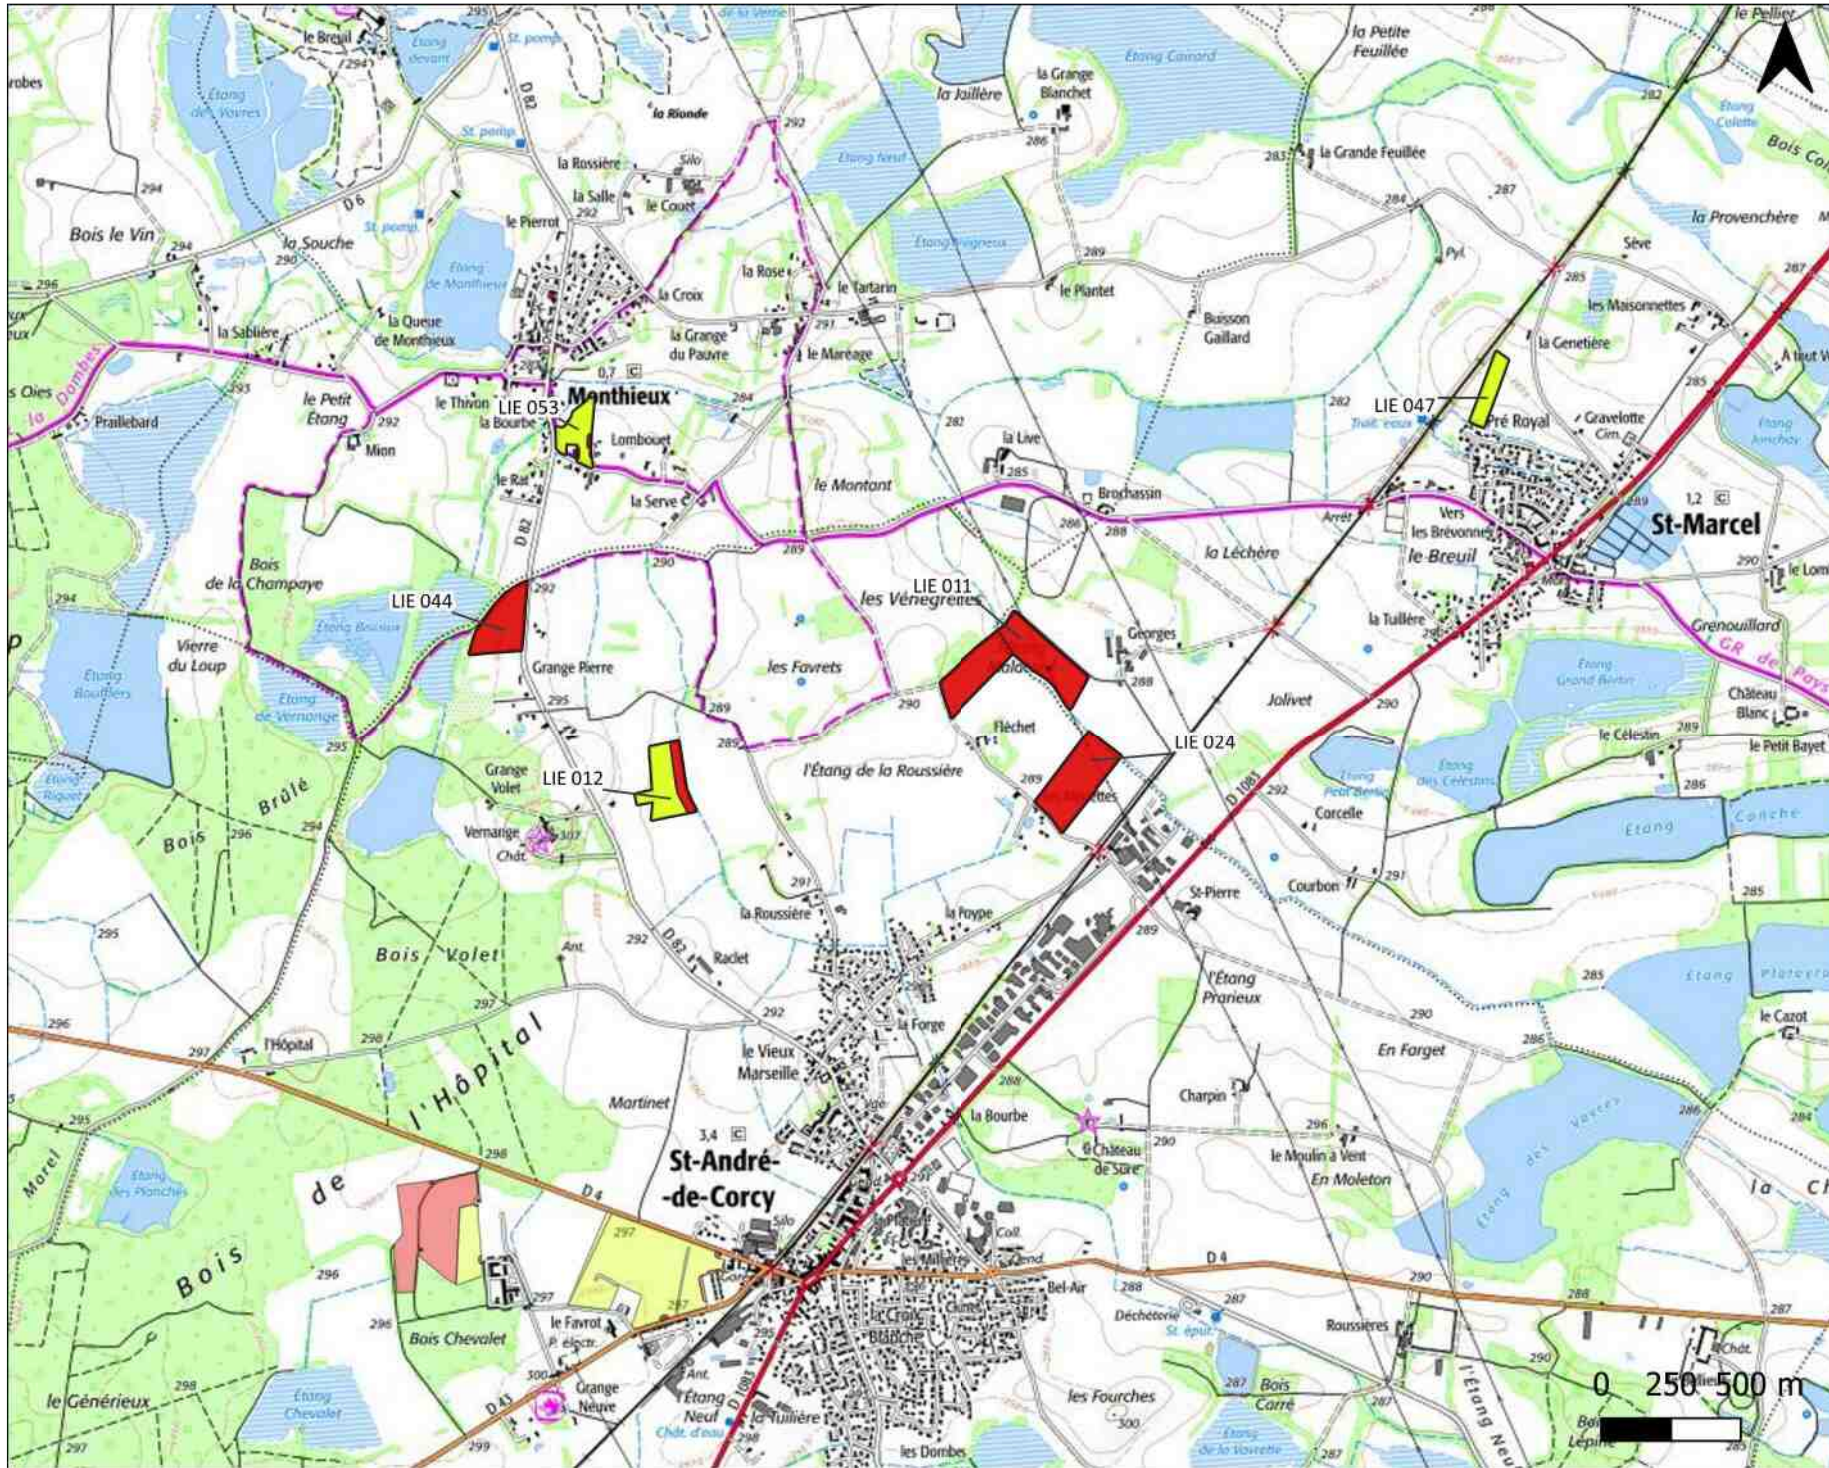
le Breuil
Étang devant
St. pomp.
la Petite Feuillée
Étang Cainard
la Grange Blanchet
la Jaillère
Étang de Vavres
la Ronde
St. pomp.
la Rossière
Silo
la Grande Feuillée
la Salle
le Couet
Étang Neuf
D 6
Bois le Vin
le Pierrot
St. pomp.
la Provenchère
la Souche
Étang de Monthieux
la Rose
Étang Brugneux
Sève
la Croix
le Tartarin
le Plantet
les Maisonnettes
la Sablière
la Queue de Monthieux
la Grange du Pauvre
Buisson Gaillard
la Genetière
le Mareage
le Petit Étang
le Thivon
LIE 053
Monthieux
LIE 047
Praillebard
Mion
la Bourbe
Lombouet
Pré Royal
Gravelotte
la Live
le Rat
le Montant
la Serve
Brochassin
St-Marcel
D 82
Vers les Brévonnes
le Breuil
Bois de la Champaye
la Léchère
LIE 044
LIE 011
les Vénegrettes
le Lom
Georges
la Tuillère
Grenouillard
GR de Pays
Vierre du Loup
Étang Bouillers
Étang de Vernange
Grange Pierre
les Favrets
Jolivet
Château Blanc
Fléchet
LIE 024
le Célestin
le Petit Bayet
Grange Volet
LIE 012
l'Étang de la Roussière
Étang Grand Bouton
Étang des Célestins
Étang Petit Berlin
Corcelle
Étang
Conche
Bois Brûlé
Vernange
Chât.
les Mollettes
Courbon
St-Pierre
D 1083
la Roussière
la Foype
Bois Volet
Raclet
D 82
l'Étang Pranieux
Étang
la Forge
le Cazot
l'Hôpital
Bois de l'Hôpital
le Vieux Marseille
En Farget
Charpin
Martinet
la Bourbe
Château de Sure
le Moulin à Vent
En Moleton
St-André-de-Corcy
Étang des Vavres
Étang des Planches
D 4
Silo
Bel-Air
D 4
Bois Chevalet
le Favrot
Déchèterie
St. épur.
Roussières
Morel
Bois
Grange Neuve
l'Étang Neuf
la Tuilière
Bois Carré
les Fourches
le Généreux
Étang Chevalet
D 43
les Dombes
Étang de la Vavrette
l'Étang Neuf
0 250 500 m